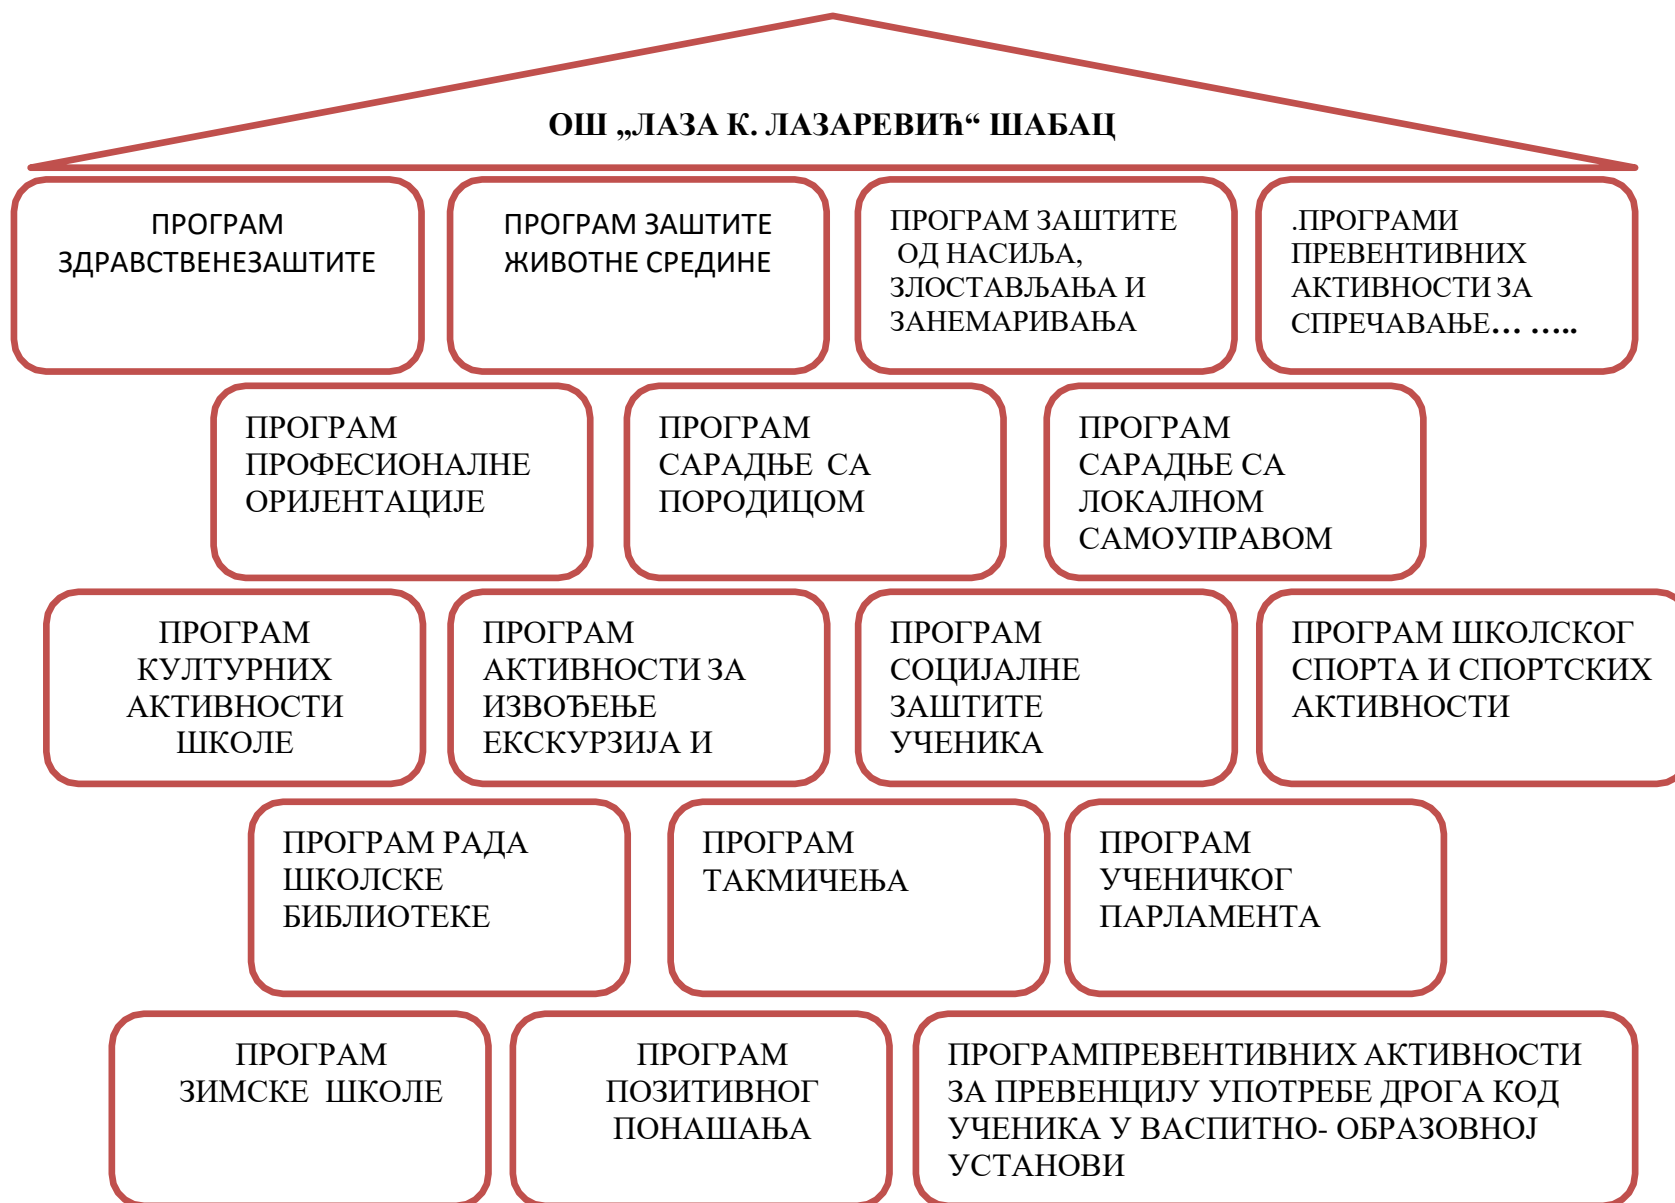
ОШ „ЛАЗА К. ЛАЗАРЕВИЋ“ ШАБАЦ

ПРОГРАМ ЗДРАВСТВЕНЕЗАШТИТЕ

ПРОГРАМ ЗАШТИТЕ ЖИВОТНЕ СРЕДИНЕ

ПРОГРАМ ЗАШТИТЕ ОД НАСИЉА, ЗЛОСТАВЉАЊА И ЗАНЕМАРИВАЊА

.ПРОГРАМИ ПРЕВЕНТИВНИХ АКТИВНОСТИ ЗА СПРЕЧАВАЊЕ… …..

ПРОГРАМ ПРОФЕСИОНАЛНЕ ОРИЈЕНТАЦИЈЕ

ПРОГРАМ САРАДЊЕ СА ПОРОДИЦОМ

ПРОГРАМ САРАДЊЕ СА ЛОКАЛНОМ САМОУПРАВОМ

ПРОГРАМ КУЛТУРНИХ АКТИВНОСТИ ШКОЛЕ

ПРОГРАМ АКТИВНОСТИ ЗА ИЗВОЂЕЊЕ ЕКСКУРЗИЈА И

ПРОГРАМ СОЦИЈАЛНЕ ЗАШТИТЕ УЧЕНИКА

ПРОГРАМ ШКОЛСКОГ СПОРТА И СПОРТСКИХ АКТИВНОСТИ

ПРОГРАМ РАДА ШКОЛСКЕ БИБЛИОТЕКЕ

ПРОГРАМ ТАКМИЧЕЊА

ПРОГРАМ УЧЕНИЧКОГ ПАРЛАМЕНТА

ПРОГРАМ ЗИМСКЕ ШКОЛЕ

ПРОГРАМ ПОЗИТИВНОГ ПОНАШАЊА

ПРОГРАМПРЕВЕНТИВНИХ АКТИВНОСТИ ЗА ПРЕВЕНЦИЈУ УПОТРЕБЕ ДРОГА КОД УЧЕНИКА У ВАСПИТНО- ОБРАЗОВНОЈ УСТАНОВИ